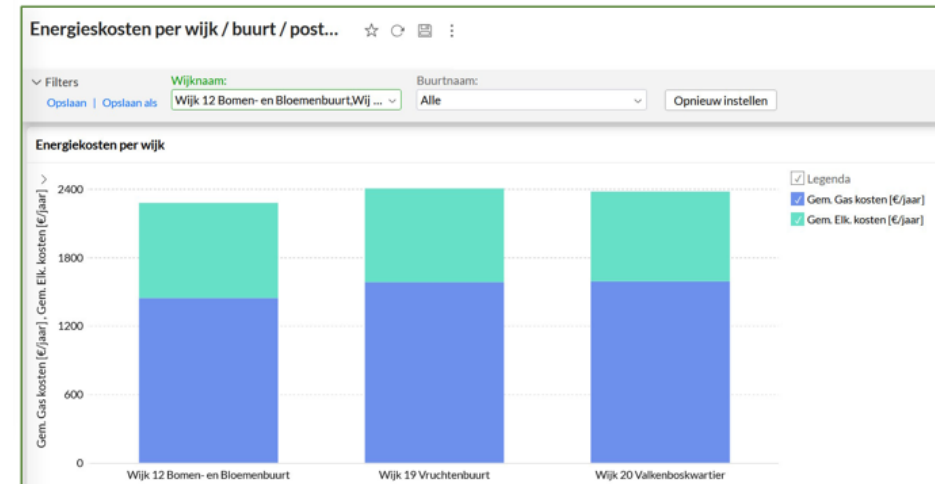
Energiekosten per wijk / buurt / post...

Filters
Opslaan | Opslaan als

Wijknaam:
Wijk 12 Bomen- en Bloemenbuurt,Wij ...

Buurtnaam:
Alle

Opnieuw instellen

Energiekosten per wijk

Gem. Gas kosten [€/jaar] , Gem. Elk. kosten [€/jaar]

2400
1800
1200
600
0

Wijk 12 Bomen- en Bloemenbuurt
Wijk 19 Vruchtenbuurt
Wijk 20 Valkenboskwartier

Legenda
Gem. Gas kosten [€/jaar]
Gem. Elk. kosten [€/jaar]